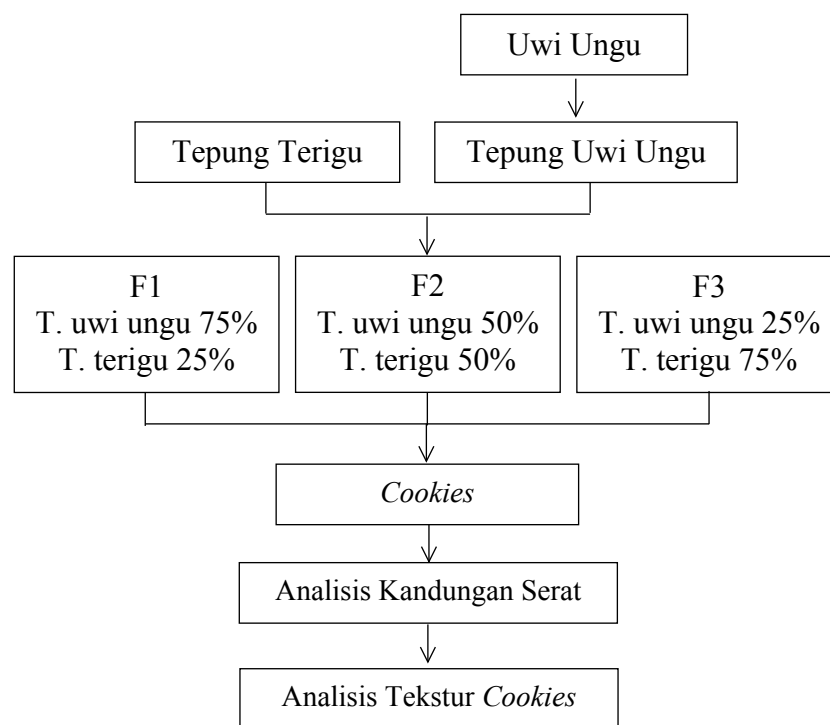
Uwi Ungu

Tepung Terigu

Tepung Uwi Ungu

F1
T. uwi ungu 75%
T. terigu 25%

F2
T. uwi ungu 50%
T. terigu 50%

F3
T. uwi ungu 25%
T. terigu 75%

*Cookies*

Analisis Kandungan Serat

Analisis Tekstur *Cookies*